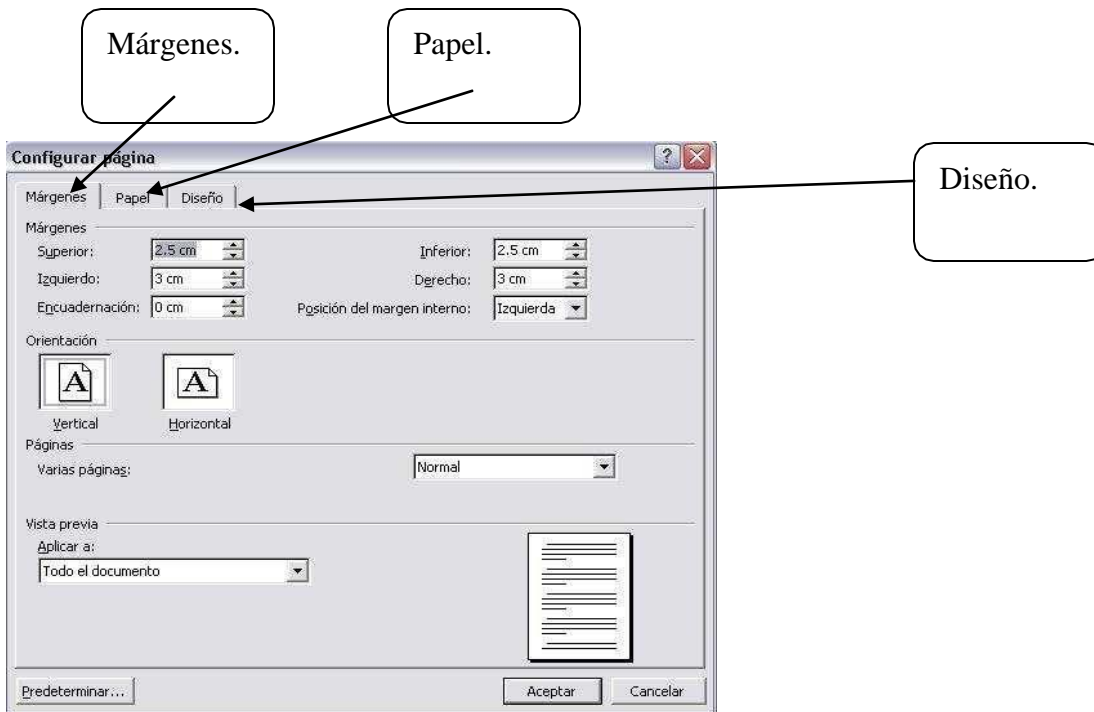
Márgenes.

Papel.

Diseño.

Configurar página

Márgenes | Papel | Diseño

Márgenes

Superior: 2.5 cm

Inferior: 2.5 cm

Izquierdo: 3 cm

Derecho: 3 cm

Encuadernación: 0 cm

Posición del margen interno: Izquierda

Orientación

A

Vertical

A

Horizontal

Páginas

Varias páginas: Normal

Vista previa

Aplicar a:

Todo el documento

Predeterminar...

Aceptar

Cancelar